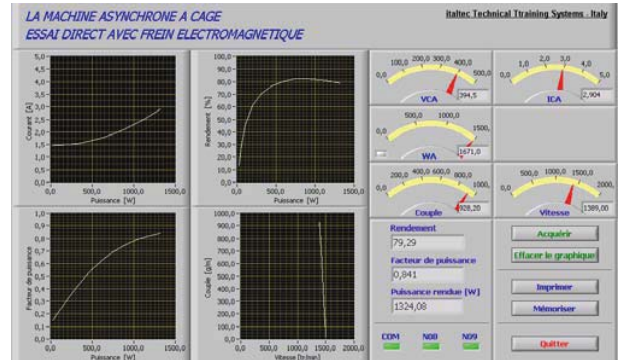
LA MACHINE ASYNCHRONE A CAGE
ESSAI DIRECT AVEC FREIN ELECTROMAGNETIQUE

Italtec Technical Ttraining Systems - Italy

5,0
4,5
4,0
3,5
3,0
2,5
2,0
1,5
1,0
0,5
0,0
Courant [A]
0,0 500,0 1000,0 1500,0
Puissance [W]

100,0
90,0
80,0
70,0
60,0
50,0
40,0
30,0
20,0
10,0
0,0
Rendement [%]
0,0 500,0 1000,0 1500,0
Puissance [W]

1,0
0,9
0,8
0,7
0,6
0,5
0,4
0,3
0,2
0,1
0,0
Facteur de puissance
0,0 500,0 1000,0 1500,0
Puissance [W]

1000,0
900,0
800,0
700,0
600,0
500,0
400,0
300,0
200,0
100,0
0,0
Couple [gm]
0,0 500,0 1000,0 1500,0 2000,0
Vitesse [t/min]

0,0 100,0 200,0 300,0 400,0 500,0
VCA
394,5

0,0 1,0 2,0 3,0 4,0 5,0
ICA
2,904

0,0 500,0 1000,0 1500,
WA
1671,0

0,0 200,0 400,0 600,0 800,0
Couple
928,20

0,0 500,0 1000,0 1500,0 2000,
Vitesse
1389,00

Rendement
79,29
Facteur de puissance
0,841
Puissance rendue [W]
1324,08

Acquérir
Effacer le graphique
Imprimer
Mémoriser
Quitter

COM N08 N09